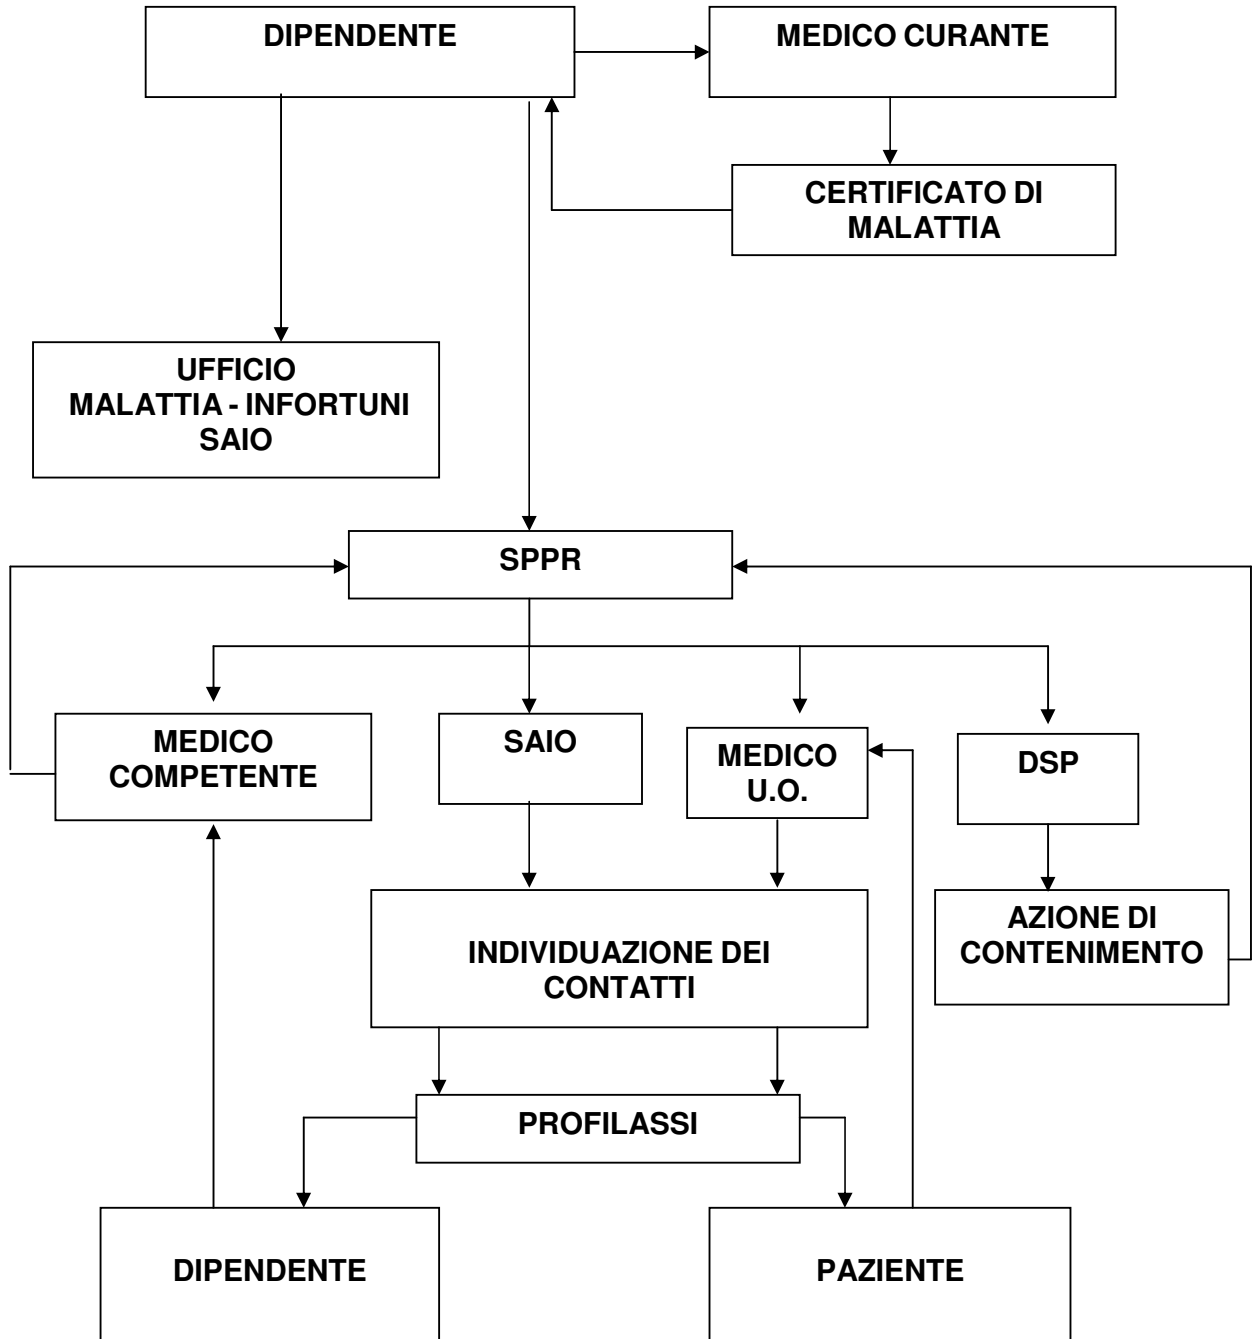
DIPENDENTE

MEDICO CURANTE

CERTIFICATO DI MALATTIA

UFFICIO MALATTIA - INFORTUNI SAIO

SPPR

MEDICO COMPETENTE

SAIO

MEDICO U.O.

DSP

AZIONE DI CONTENIMENTO

INDIVIDUAZIONE DEI CONTATTI

PROFILASSI

DIPENDENTE

PAZIENTE